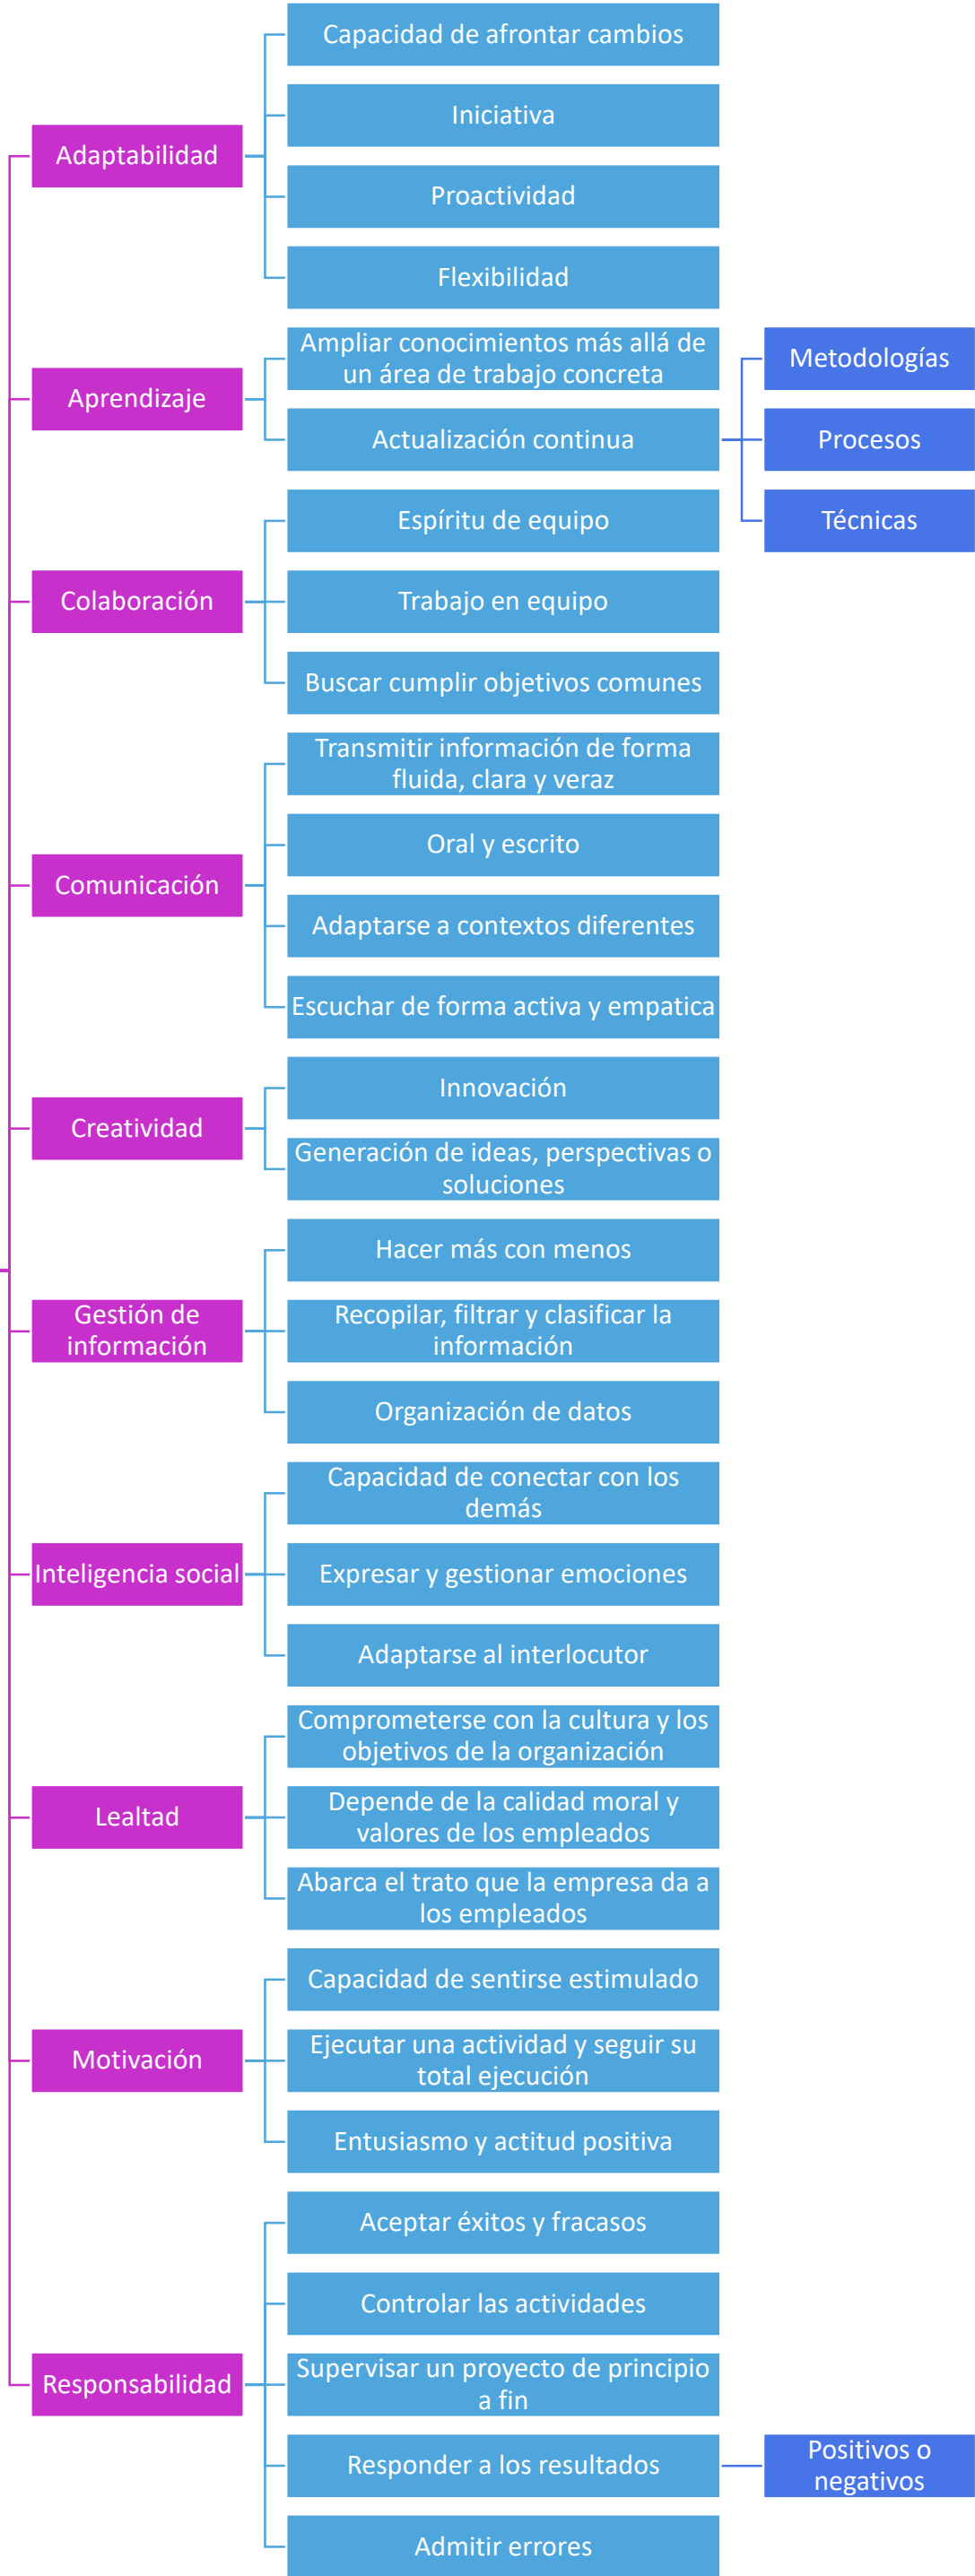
Adaptabilidad
Capacidad de afrontar cambios
Iniciativa
Proactividad
Flexibilidad

Aprendizaje
Ampliar conocimientos más allá de un área de trabajo concreta
Actualización continua
Metodologías
Procesos
Técnicas

Colaboración
Espíritu de equipo
Trabajo en equipo
Buscar cumplir objetivos comunes

Comunicación
Transmitir información de forma fluida, clara y veraz
Oral y escrito
Adaptarse a contextos diferentes
Escuchar de forma activa y empatica

Creatividad
Innovación
Generación de ideas, perspectivas o soluciones

Gestión de información
Hacer más con menos
Recopilar, filtrar y clasificar la información
Organización de datos

Inteligencia social
Capacidad de conectar con los demás
Expresar y gestionar emociones
Adaptarse al interlocutor

Lealtad
Comprometerse con la cultura y los objetivos de la organización
Depende de la calidad moral y valores de los empleados
Abarca el trato que la empresa da a los empleados

Motivación
Capacidad de sentirse estimulado
Ejecutar una actividad y seguir su total ejecución
Entusiasmo y actitud positiva

Responsabilidad
Aceptar éxitos y fracasos
Controlar las actividades
Supervisar un proyecto de principio a fin
Responder a los resultados
Positivos o negativos
Admitir errores